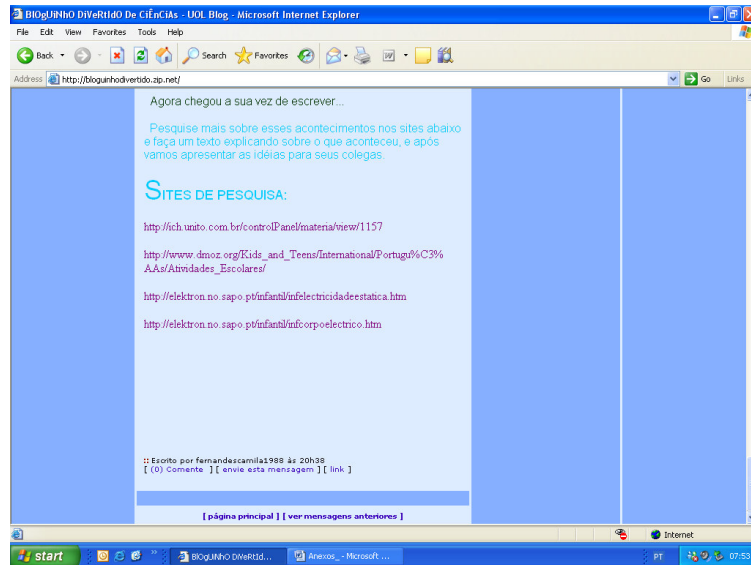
BlOgUiNhO DiVeRtIdO De CiÊnCiAs - UOL Blog - Microsoft Internet Explorer

File Edit View Favorites Tools Help

Back Search Favorites

Address http://bloguinhodivertido.zip.net/ Go Links

Agora chegou a sua vez de escrever...

Pesquise mais sobre esses acontecimentos nos sites abaixo e faça um texto explicando sobre o que aconteceu, e após vamos apresentar as idéias para seus colegas.

SITES DE PESQUISA:

http://ich.unito.com.br/controlPanel/materia/view/1157

http://www.dmoz.org/Kids_and_Teens/International/Portugu%C3%AAs/Atividades_Escolares/

http://elektron.no.sapo.pt/infantil/infelectricidadeestatica.htm

http://elektron.no.sapo.pt/infantil/infcorpoelectrico.htm

:: Escrito por fernandescamila1988 às 20h38
[ (0) Comente ] [ envie esta mensagem ] [ link ]

[ página principal ] [ ver mensagens anteriores ]

Internet

start BlOgUiNhO DiVeRtId... Anexos_ - Microsoft ... PT 07:53